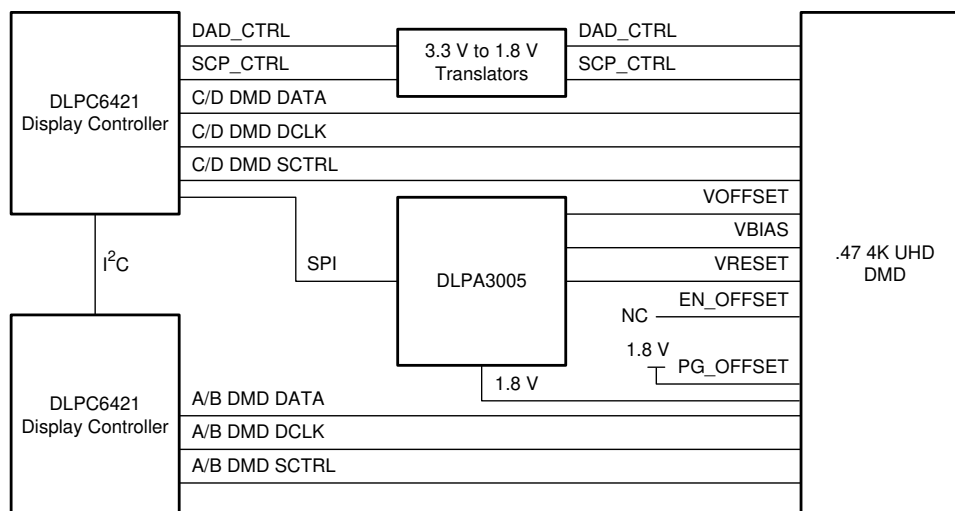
DAD_CTRL
SCP_CTRL
3.3 V to 1.8 V Translators
DAD_CTRL
SCP_CTRL
DLPC6421 Display Controller
C/D DMD DATA
C/D DMD DCLK
C/D DMD SCTRL
VOFFSET
VBIAS
VRESET
EN_OFFSET
NC
1.8 V
PG_OFFSET
$I^2C$
SPI
DLPA3005
.47 4K UHD DMD
1.8 V
DLPC6421 Display Controller
A/B DMD DATA
A/B DMD DCLK
A/B DMD SCTRL